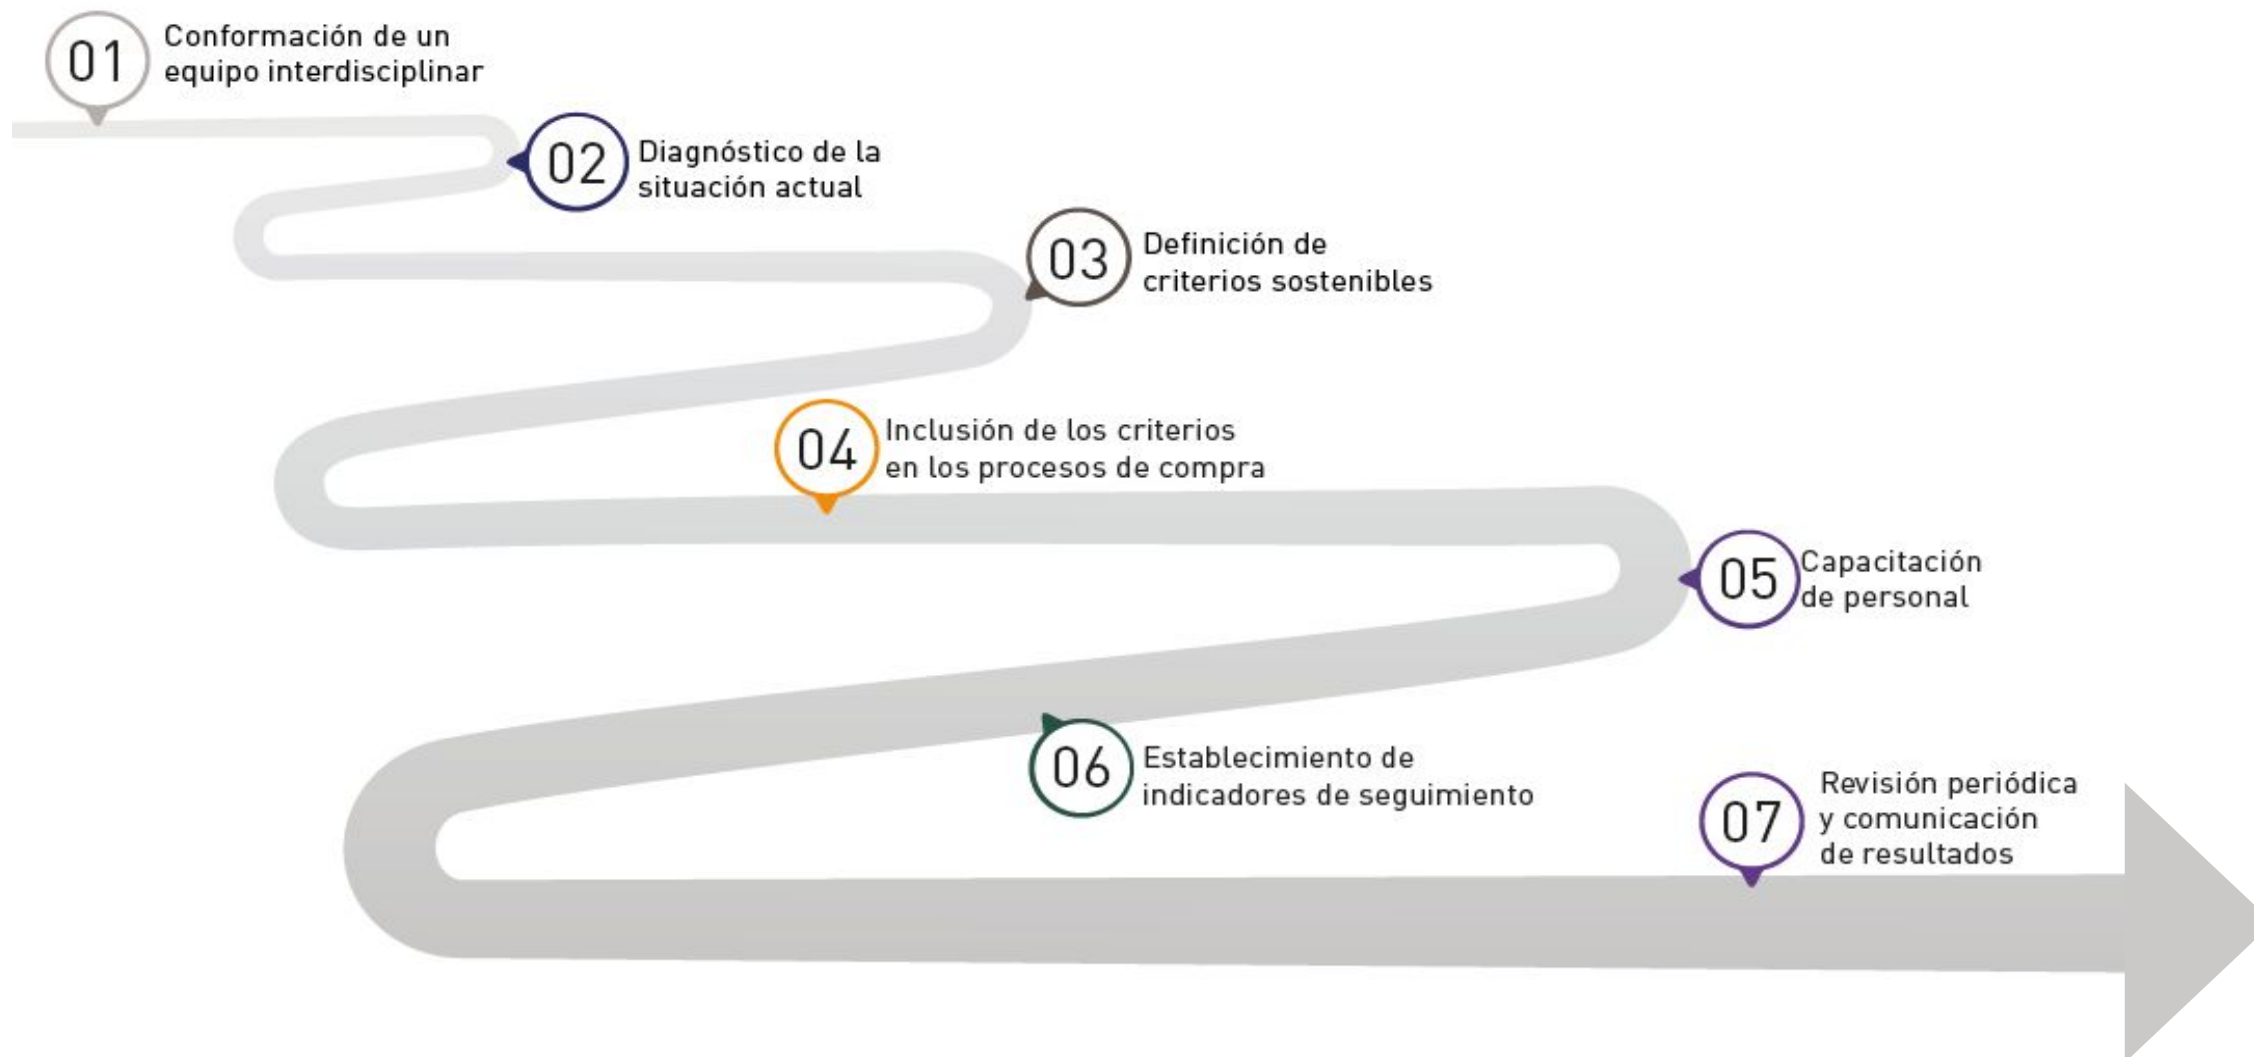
01 Conformación de un equipo interdisciplinar

02 Diagnóstico de la situación actual

03 Definición de criterios sostenibles

04 Inclusión de los criterios en los procesos de compra

05 Capacitación de personal

06 Establecimiento de indicadores de seguimiento

07 Revisión periódica y comunicación de resultados